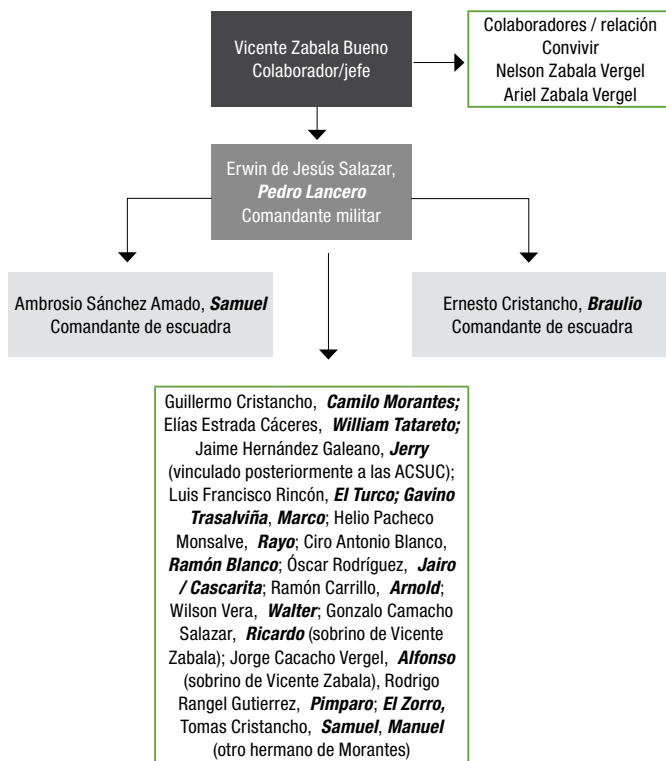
Vicente Zabala Bueno
Colaborador/jefe

Colaboradores / relación
Convivir
Nelson Zabala Vergel
Ariel Zabala Vergel

Erwin de Jesús Salazar, ***Pedro Lancero***
Comandante militar

Ambrosio Sánchez Amado, ***Samuel***
Comandante de escuadra

Ernesto Cristancho, ***Braulio***
Comandante de escuadra

Guillermo Cristancho, ***Camilo Morantes;*** Elías Estrada Cáceres, ***William Tatareto;*** Jaime Hernández Galeano, ***Jerry*** (vinculado posteriormente a las ACSUC); Luis Francisco Rincón, ***El Turco; Gavino Trasalviña***, ***Marco***; Helio Pacheco Monsalve, ***Rayo***; Ciro Antonio Blanco, ***Ramón Blanco***; Óscar Rodríguez, ***Jairo / Cascarita***; Ramón Carrillo, ***Arnold***; Wilson Vera, ***Walter***; Gonzalo Camacho Salazar, ***Ricardo*** (sobrino de Vicente Zabala); Jorge Cacacho Vergel, ***Alfonso*** (sobrino de Vicente Zabala), Rodrigo Rangel Gutierrez, ***Pimparo***; ***El Zorro,*** Tomas Cristancho, ***Samuel***, ***Manuel*** (otro hermano de Morantes)